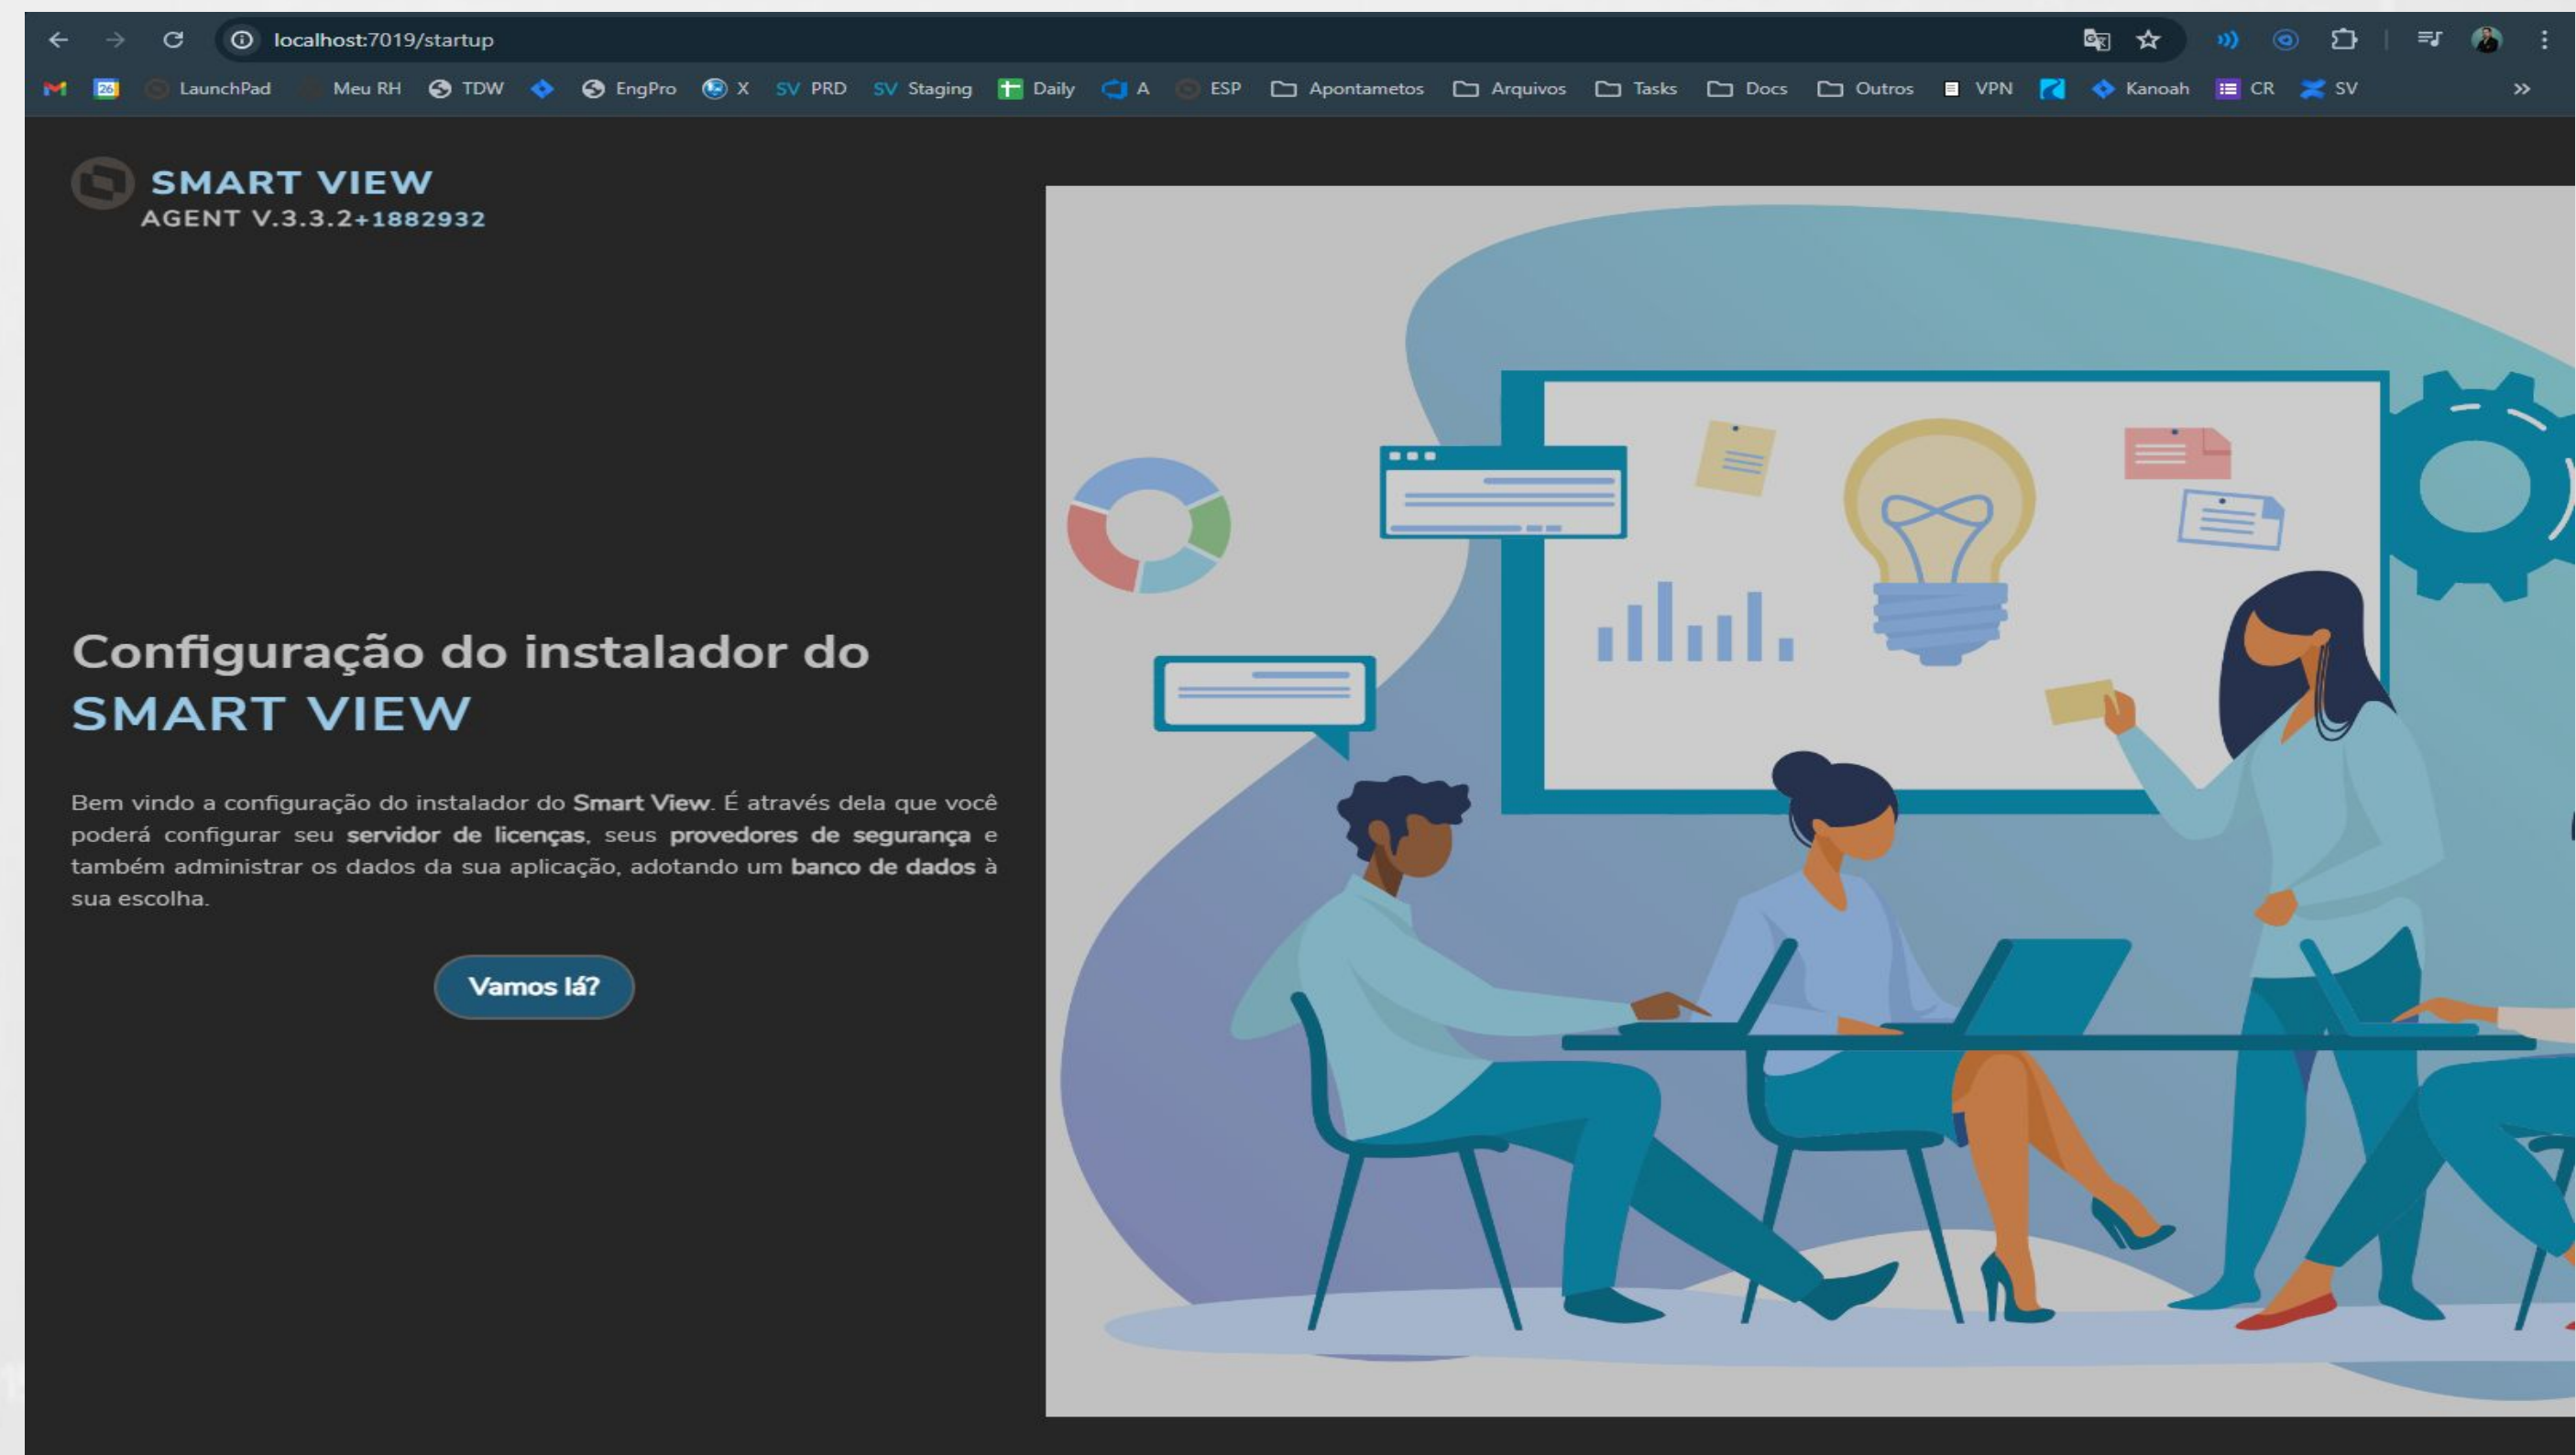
localhost:7019/startup

LaunchPad Meu RH TDW EngPro X SV PRD SV Staging Daily A ESP Apontametos Arquivos Tasks Docs Outros VPN Kanoah CR SV

SMART VIEW
AGENT V.3.3.2+1882932

Configuração do instalador do SMART VIEW

Bem vindo a configuração do instalador do **Smart View**. É através dela que você poderá configurar seu **servidor de licenças**, seus **provedores de segurança** e também administrar os dados da sua aplicação, adotando um **banco de dados** à sua escolha.

Vamos lá?